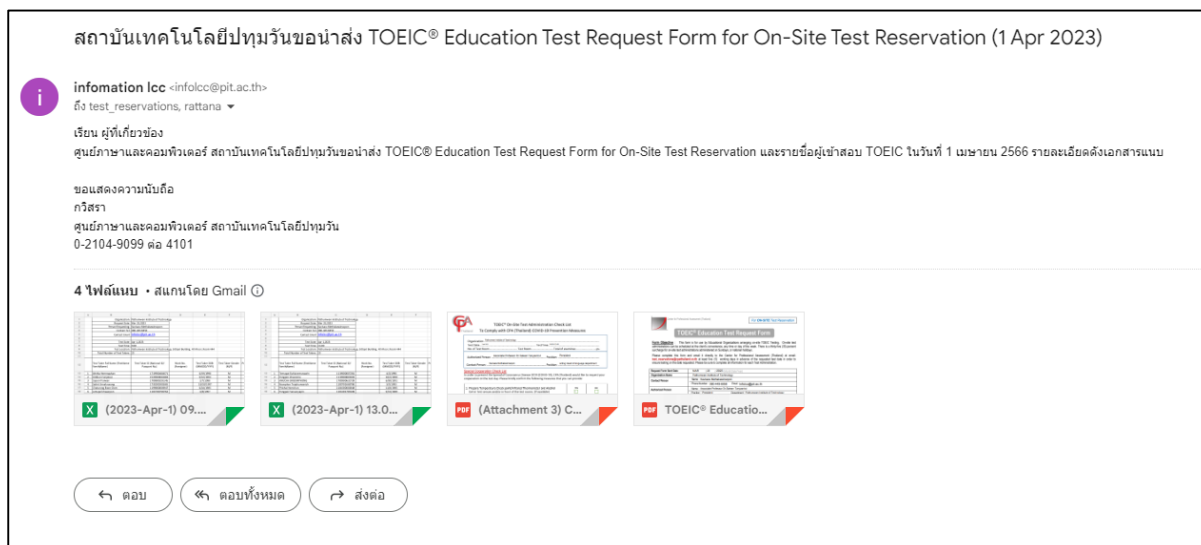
สถาบันเทคโนโลยีปทุมวันขอนำส่ง TOEIC® Education Test Request Form for On-Site Test Reservation (1 Apr 2023)

infomation lcc <infolcc@pit.ac.th>
ถึง test_reservations, rattana

เรียน ผู้ที่เกี่ยวข้อง
ศูนย์ภาษาและคอมพิวเตอร์ สถาบันเทคโนโลยีปทุมวันขอนำส่ง TOEIC® Education Test Request Form for On-Site Test Reservation และรายชื่อผู้เข้าสอบ TOEIC ในวันที่ 1 เมษายน 2566 รายละเอียดดังเอกสารแนบ

ขอแสดงความนับถือ
กวิสรา
ศูนย์ภาษาและคอมพิวเตอร์ สถาบันเทคโนโลยีปทุมวัน
0-2104-9099 ต่อ 4101

4 ไฟล์แนบ • สแกนโดย Gmail

(2023-Apr-1) 09....

(2023-Apr-1) 13.0...

(Attachment 3) C...

TOEIC® Educatio...

ตอบ

ตอบทั้งหมด

ส่งต่อ